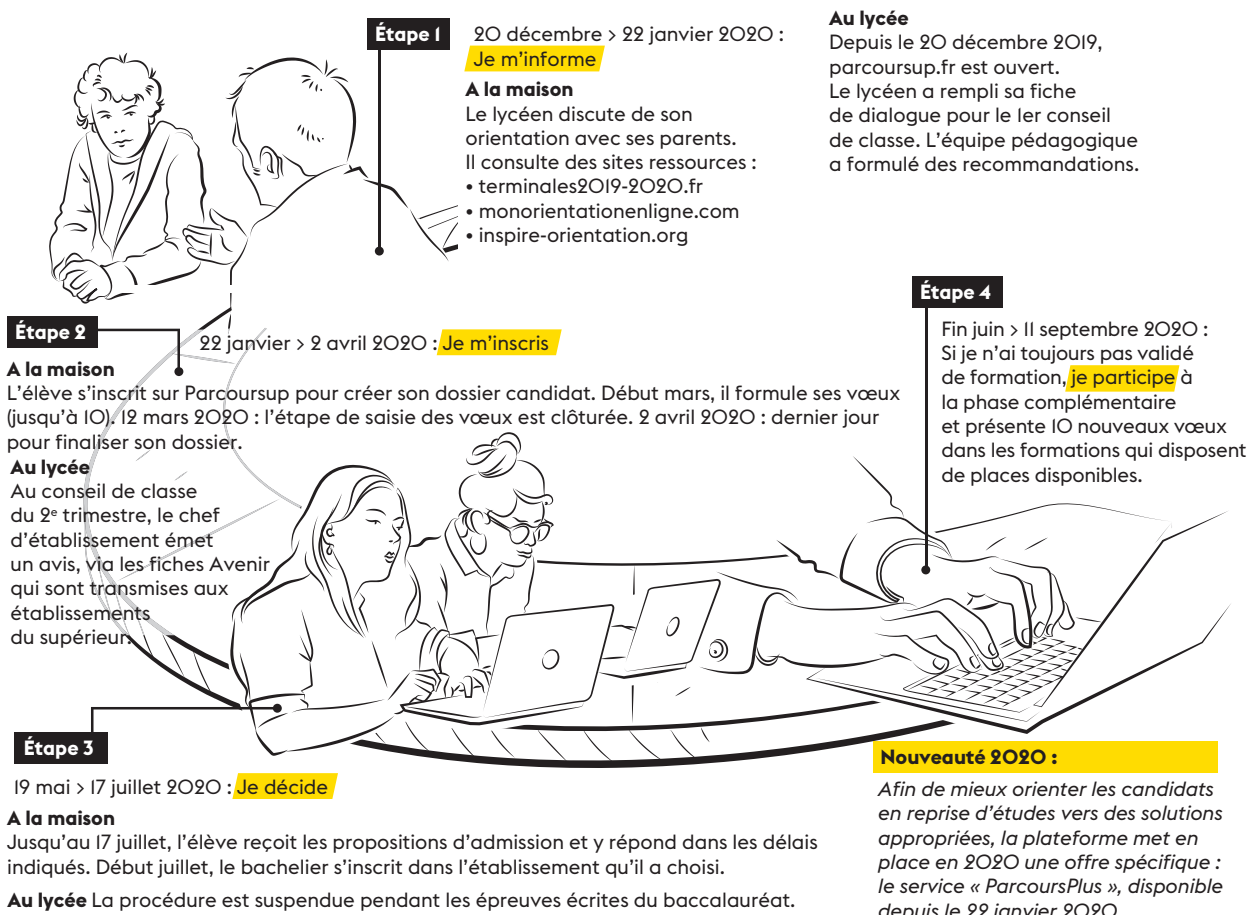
Étape 1

20 décembre > 22 janvier 2020 : Je m'informe

A la maison
Le lycéen discute de son orientation avec ses parents. Il consulte des sites ressources :
• terminales2019-2020.fr
• monorientationenligne.com
• inspire-orientation.org

Au lycée
Depuis le 20 décembre 2019, parcoursup.fr est ouvert. Le lycéen a rempli sa fiche de dialogue pour le 1er conseil de classe. L'équipe pédagogique a formulé des recommandations.

Étape 2

22 janvier > 2 avril 2020 : Je m'inscris

A la maison
L'élève s'inscrit sur Parcoursup pour créer son dossier candidat. Début mars, il formule ses vœux (jusqu'à 10). 12 mars 2020 : l'étape de saisie des vœux est clôturée. 2 avril 2020 : dernier jour pour finaliser son dossier.

Au lycée
Au conseil de classe du 2$^{e}$ trimestre, le chef d'établissement émet un avis, via les fiches Avenir qui sont transmises aux établissements du supérieur.

Étape 4

Fin juin > 11 septembre 2020 : Si je n'ai toujours pas validé de formation, je participe à la phase complémentaire et présente 10 nouveaux vœux dans les formations qui disposent de places disponibles.

Étape 3

19 mai > 17 juillet 2020 : Je décide

A la maison
Jusqu'au 17 juillet, l'élève reçoit les propositions d'admission et y répond dans les délais indiqués. Début juillet, le bachelier s'inscrit dans l'établissement qu'il a choisi.

Au lycée La procédure est suspendue pendant les épreuves écrites du baccalauréat.

Nouveauté 2020 :

Afin de mieux orienter les candidats en reprise d'études vers des solutions appropriées, la plateforme met en place en 2020 une offre spécifique : le service « ParcoursPlus », disponible depuis le 22 janvier 2020.